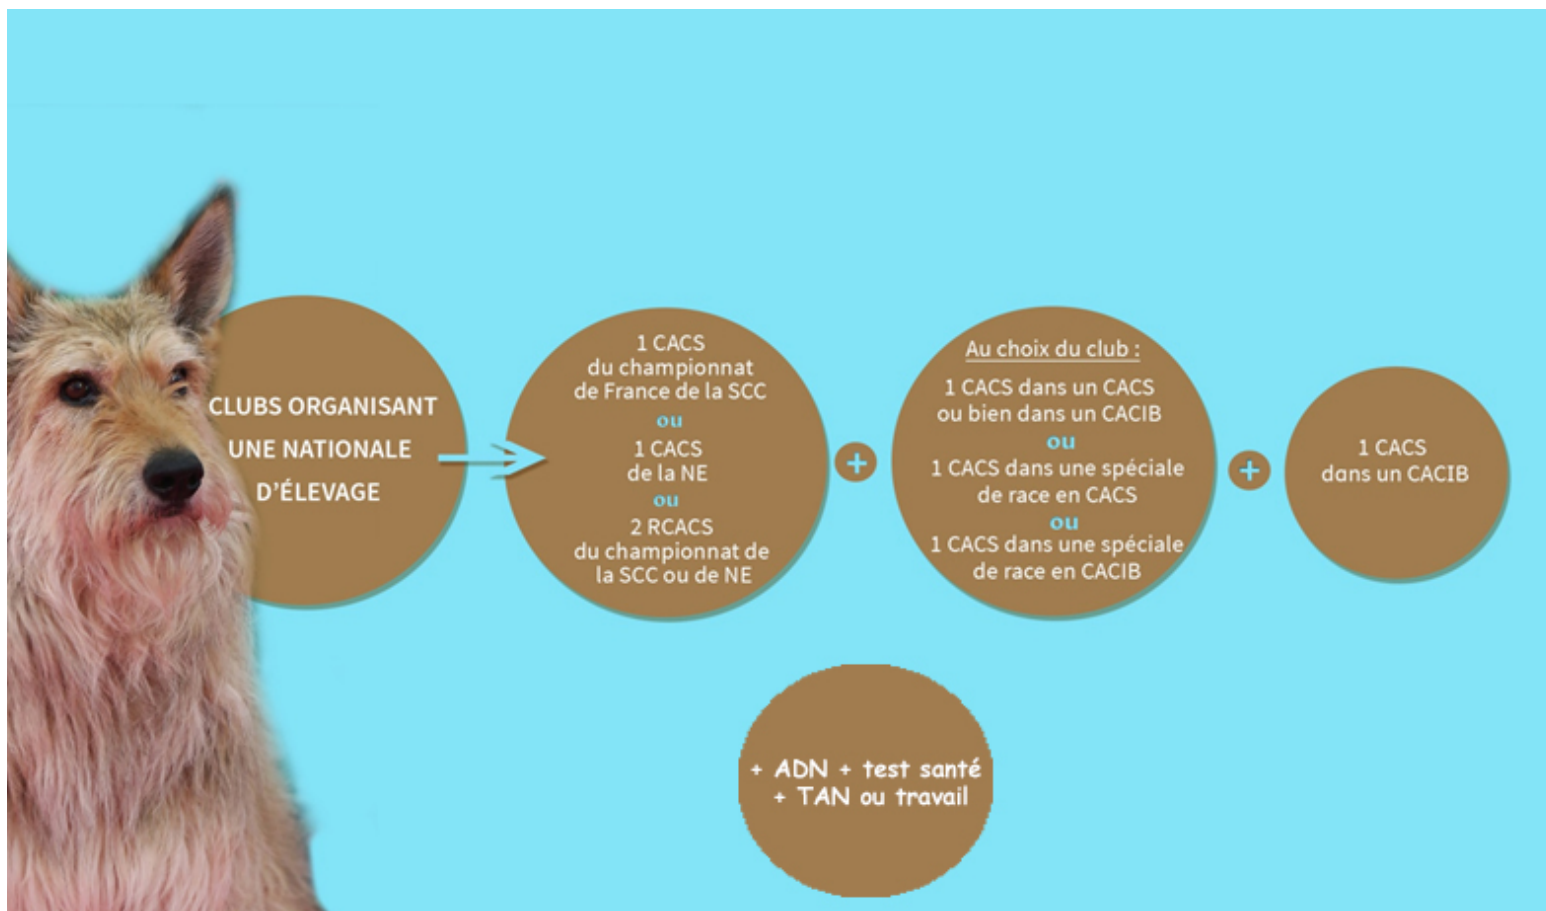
CLUBS ORGANISANT UNE NATIONALE D'ÉLEVAGE

1 CACS du championnat de France de la SCC
ou
1 CACS de la NE
ou
2 RCACS du championnat de la SCC ou de NE

+

Au choix du club :
1 CACS dans un CACS ou bien dans un CACIB
ou
1 CACS dans une spéciale de race en CACS
ou
1 CACS dans une spéciale de race en CACIB

+

1 CACS dans un CACIB

+ ADN + test santé + TAN ou travail